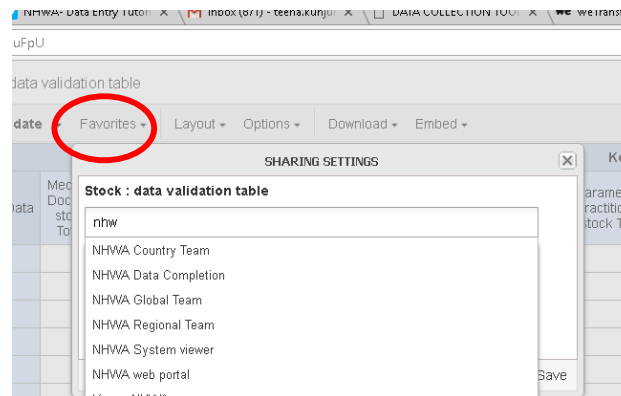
NHWA- Data Entry Tutori × | Inbox (871) - teena.kunju × | DATA COLLECTION TOOL × | WeTransf

uFpU

data validation table

date ▾ | Favorites ▾ | Layout ▾ | Options ▾ | Download ▾ | Embed ▾

SHARING SETTINGS

Stock : data validation table

nhw

NHWA Country Team
NHWA Data Completion
NHWA Global Team
NHWA Regional Team
NHWA System viewer
NHWA web portal

Data

Med Doc sto To

Ke

arame ractiti tock T

Save